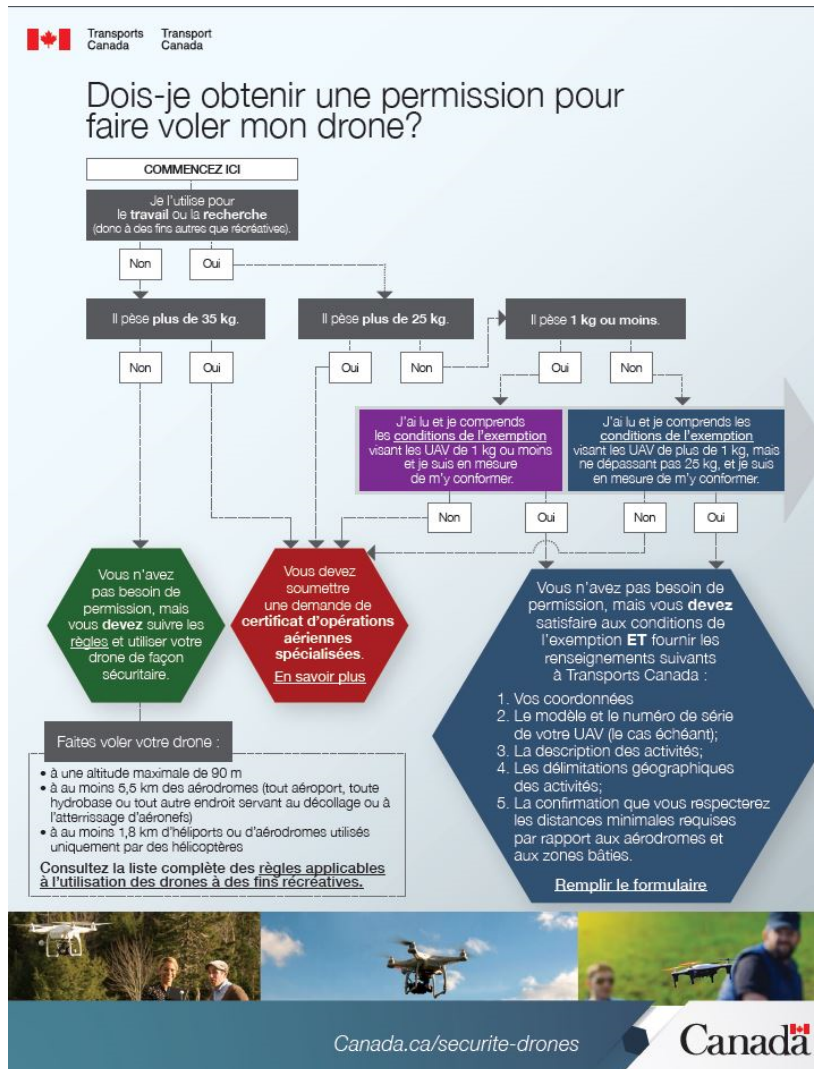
Transports Canada Transport Canada

Dois-je obtenir une permission pour faire voler mon drone?

COMMENCEZ ICI

Je l'utilise pour le travail ou la recherche (donc à des fins autres que récréatives).

Non

Oui

Il pèse plus de 35 kg.

Il pèse plus de 25 kg.

Il pèse 1 kg ou moins.

Non

Oui

Oui

Non

Oui

Non

J'ai lu et je comprends les conditions de l'exemption visant les UAV de 1 kg ou moins et je suis en mesure de m'y conformer.

J'ai lu et je comprends les conditions de l'exemption visant les UAV de plus de 1 kg, mais ne dépassant pas 25 kg, et je suis en mesure de m'y conformer.

Non

Oui

Non

Oui

Vous n'avez pas besoin de permission, mais vous devez suivre les règles et utiliser votre drone de façon sécuritaire.

Vous devez soumettre une demande de certificat d'opérations aériennes spécialisées.

En savoir plus

Vous n'avez pas besoin de permission, mais vous devez satisfaire aux conditions de l'exemption ET fournir les renseignements suivants à Transports Canada :

1. Vos coordonnées
2. Le modèle et le numéro de série de votre UAV (le cas échéant);
3. La description des activités;
4. Les délimitations géographiques des activités;
5. La confirmation que vous respecterez les distances minimales requises par rapport aux aérodromes et aux zones bâties.

Remplir le formulaire

Faites voler votre drone :

• à une altitude maximale de 90 m
• à au moins 5,5 km des aérodromes (tout aéroport, toute hydrobase ou tout autre endroit servant au décollage ou à l'atterrissage d'aéronefs)
• à au moins 1,8 km d'héliports ou d'aérodromes utilisés uniquement par des hélicoptères

Consultez la liste complète des règles applicables à l'utilisation des drones à des fins récréatives.

Canada.ca/securite-drones

Canada